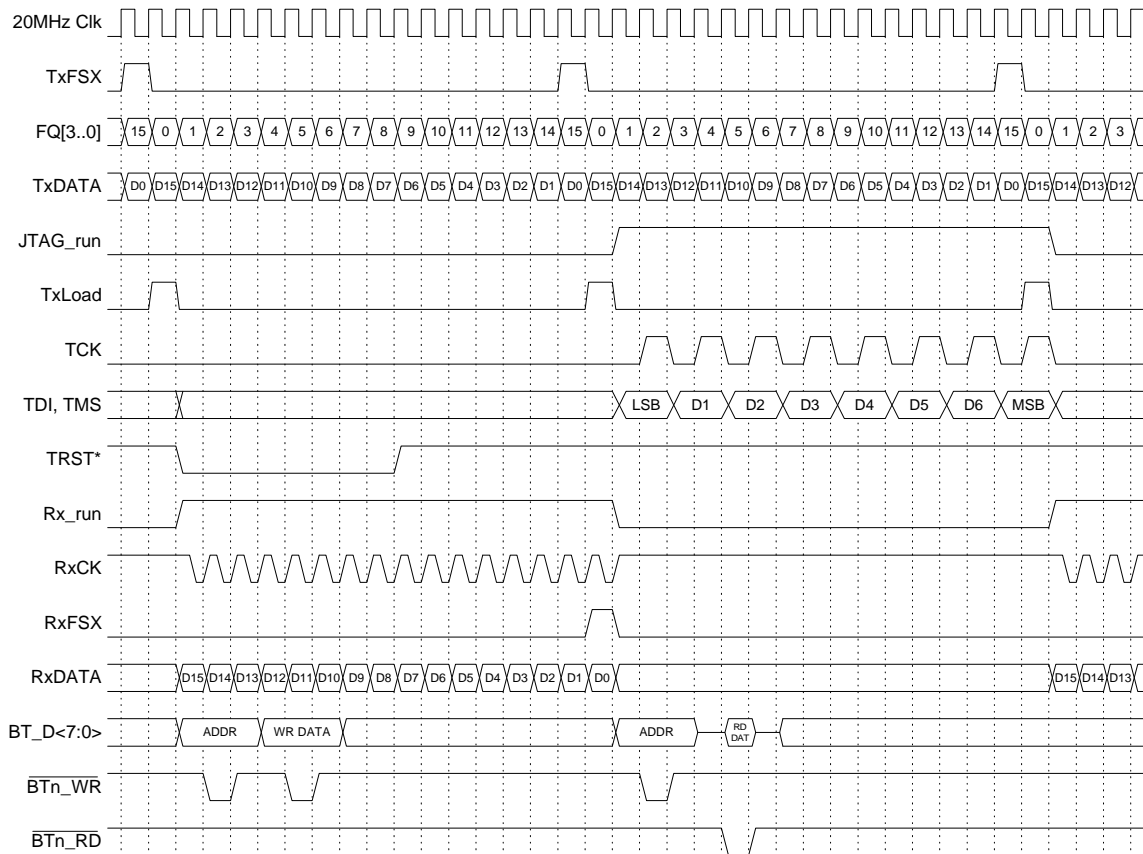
20MHz Clk

TxFSX

FQ[3..0] 15 0 1 2 3 4 5 6 7 8 9 10 11 12 13 14 15 0 1 2 3 4 5 6 7 8 9 10 11 12 13 14 15 0 1 2 3

TxDATA D0 D15 D14 D13 D12 D11 D10 D9 D8 D7 D6 D5 D4 D3 D2 D1 D0 D15 D14 D13 D12 D11 D10 D9 D8 D7 D6 D5 D4 D3 D2 D1 D0 D15 D14 D13 D12

JTAG_run

TxLoad

TCK

TDI, TMS LSB D1 D2 D3 D4 D5 D6 MSB

TRST*

Rx_run

RxCK

RxFSX

RxDATA D15 D14 D13 D12 D11 D10 D9 D8 D7 D6 D5 D4 D3 D2 D1 D0 D15 D14 D13

BT_D<7:0> ADDR WR DATA ADDR RD DAT

$\overline{\text{BTn\_WR}}$

$\overline{\text{BTn\_RD}}$